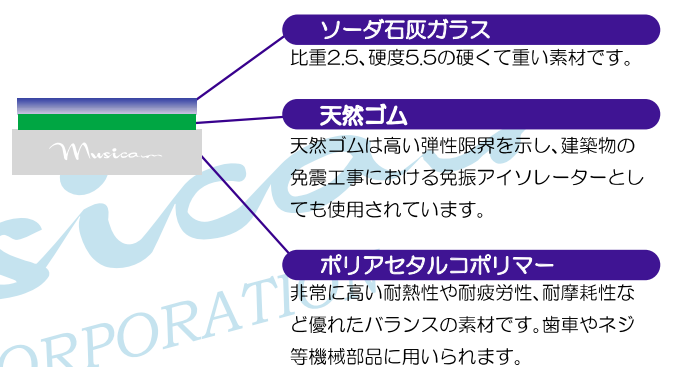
ソーダ石灰ガラス
比重2.5、硬度5.5の硬くて重い素材です。

天然ゴム
天然ゴムは高い弾性限界を示し、建築物の免震工事における免振アイソレーターとしても使用されています。

ポリアセタルコポリマー
非常に高い耐熱性や耐疲労性、耐摩耗性など優れたバランスの素材です。歯車やネジ等機械部品に用いられます。

Musica

sica
ORPORATI